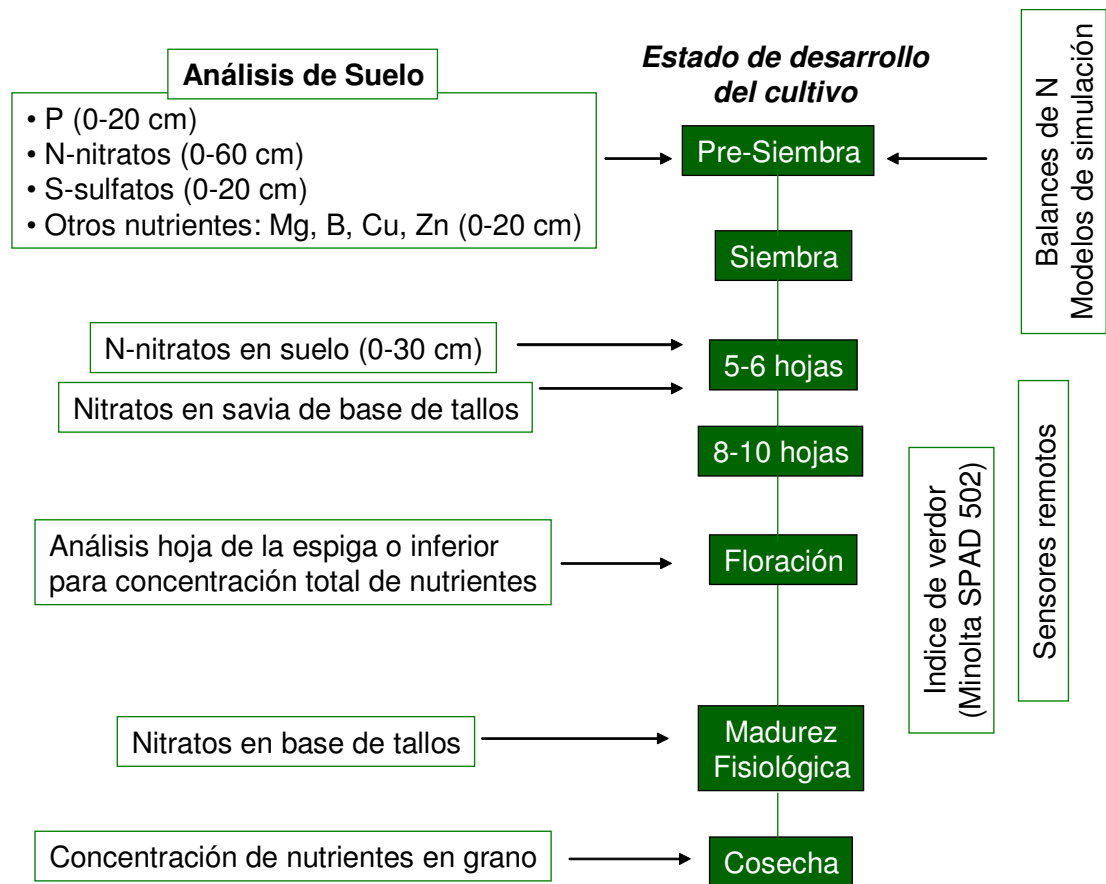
Análisis de Suelo
• P (0-20 cm)
• N-nitratos (0-60 cm)
• S-sulfatos (0-20 cm)
• Otros nutrientes: Mg, B, Cu, Zn (0-20 cm)

Estado de desarrollo del cultivo

Balances de N
Modelos de simulación

Pre-Siembra

Siembra

N-nitratos en suelo (0-30 cm)

Nitratos en savia de base de tallos

5-6 hojas

8-10 hojas

Sensores remotos

Indice de verdor
(Minolta SPAD 502)

Análisis hoja de la espiga o inferior para concentración total de nutrientes

Floración

Nitratos en base de tallos

Madurez
Fisiológica

Concentración de nutrientes en grano

Cosecha